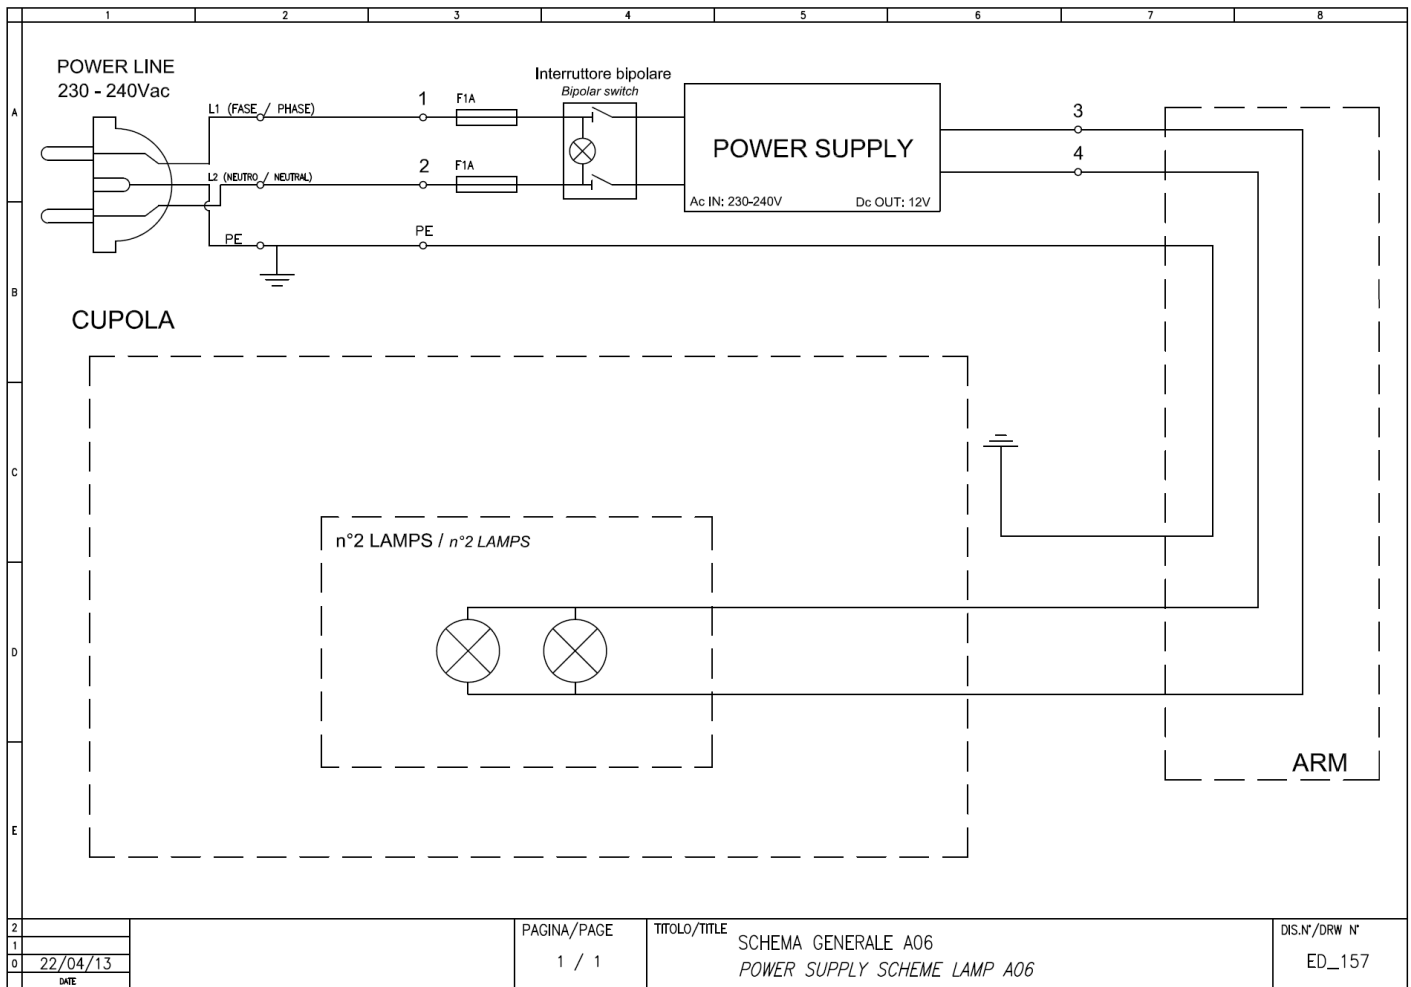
1 2 3 4 5 6 7 8

A B C D E

POWER LINE
230 - 240Vac

L1 (FASE / PHASE)

L2 (NEUTRO / NEUTRAL)

PE

1 F1A

2 F1A

PE

Interruttore bipolare
Bipolar switch

POWER SUPPLY

Ac IN: 230-240V Dc OUT: 12V

3

4

CUPOLA

n°2 LAMPS / n°2 LAMPS

ARM

2
1
0 22/04/13
DATE

PAGINA/PAGE
1 / 1

TITOLO/TITLE
SCHEMA GENERALE A06
POWER SUPPLY SCHEME LAMP A06

DIS.N°/DRW N°
ED_157